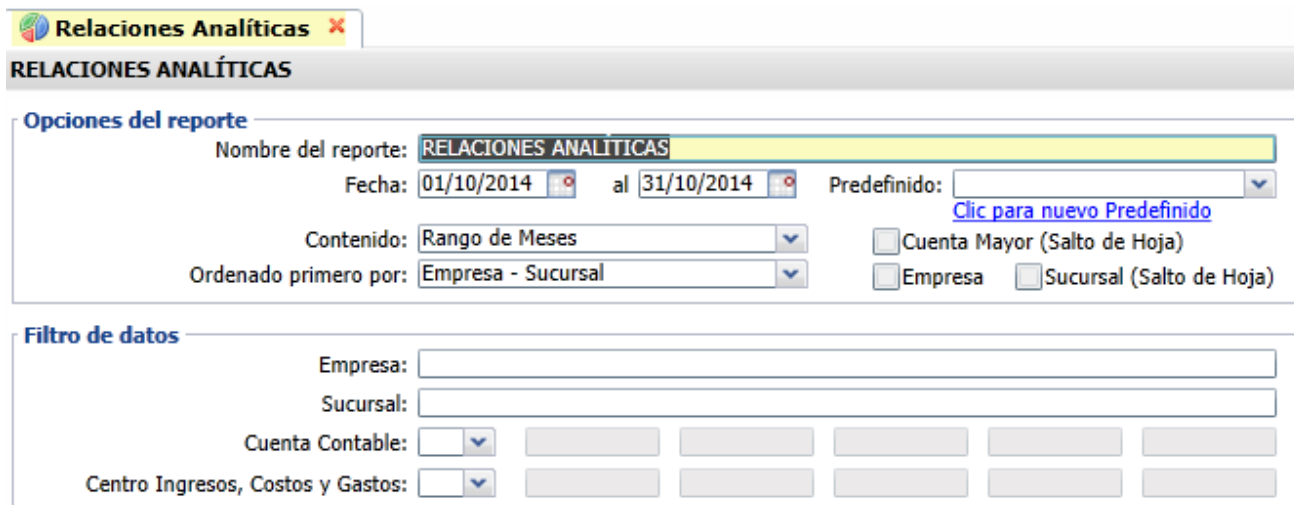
Relaciones Analíticas ✕

RELACIONES ANALÍTICAS

Opciones del reporte

Nombre del reporte: RELACIONES ANALÍTICAS

Fecha: 01/10/2014 al 31/10/2014 Predefinido:

Clic para nuevo Predefinido

Contenido: Rango de Meses

Cuenta Mayor (Salto de Hoja)

Ordenado primero por: Empresa - Sucursal

Empresa

Sucursal (Salto de Hoja)

Filtro de datos

Empresa:

Sucursal:

Cuenta Contable:

Centro Ingresos, Costos y Gastos: